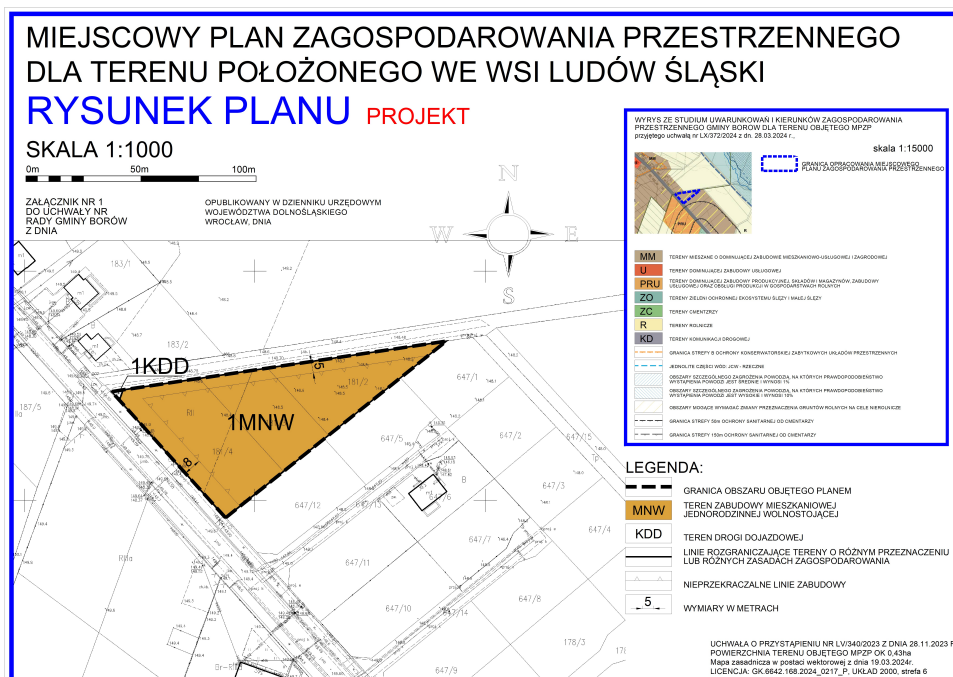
MIEJSCOWY PLAN ZAGOSPODAROWANIA PRZESTRZENNEGO
DLA TERENU POŁOŻONEGO WE WSI LUDÓW ŚLĄSKI

RYSUNEK PLANU PROJEKT

SKALA 1:1000

0m 50m 100m

ZAŁĄCZNIK NR 1
DO UCHWAŁY NR
RADY GMINY BORÓW
Z DNIA

OPUBLIKOWANY W DZIENNIKU URZĘDOWYM
WOJEWÓDZTWA DOLNOŚLĄSKIEGO
WROCŁAW, DNIA

N
W
E
S

183/1
183/2
1KDD
5
181/2
1MNW
181/4
8
187/5
647/1
647/5
647/2
647/12
647/13
647/3
647/4
647/7
647/11
647/10
647/14
647/8
178/3
RIIIa

WYRYS ZE STUDIUM UWARUNKOWAŃ I KIERUNKÓW ZAGOSPODAROWANIA PRZESTRZENNEGO GMINY BORÓW DLA TERENU OBJĘTEGO MPZP
przyjętego uchwałą nr LX/372/2024 z dn. 28.03.2024 r..

skala 1:15000

GRANICA OPRACOWANIA MIEJSCOWEGO PLANU ZAGOSPODAROWANIA PRZESTRZENNEGO

MM TERENY MIESZANE O DOMINUJĄCEJ ZABUDOWIE MIESZKANIOWO-USŁUGOWEJ I ZAGRODOWEJ
U TERENY DOMINUJĄCEJ ZABUDOWY USŁUGOWEJ
PRU TERENY DOMINUJĄCEJ ZABUDOWY PRODUKCYJNEJ, SKŁADÓW I MAGAZYNÓW, ZABUDOWY USŁUGOWEJ ORAZ OBSŁUGI PRODUKCJI W GOSPODARSTWACH ROLNYCH
ZO TERENY ZIELENI OCHRONNEJ EKOSYSTEMU ŚLĘZY I MAŁEJ ŚLĘZY
ZC TERENY CMENTARZY
R TERENY ROLNICZE
KD TERENY KOMUNIKACJI DROGOWEJ
GRANICA STREFY B OCHRONY KONSERWATORSKIEJ ZABYTKOWYCH UKŁADÓW PRZESTRZENNYCH
JEDNOLITE CZĘŚCI WÓD JCW - RZECZNE
OBSZARY SZCZEGÓLNEGO ZAGROŻENIA POWODZIĄ, NA KTÓRYCH PRAWDOPODOBIEŃSTWO WYSTĄPIENIA POWODZI JEST ŚREDNIE I WYNOSI 1%
OBSZARY SZCZEGÓLNEGO ZAGROŻENIA POWODZIĄ, NA KTÓRYCH PRAWDOPODOBIEŃSTWO WYSTĄPIENIA POWODZI JEST WYSOKIE I WYNOSI 10%
OBSZARY MOGĄCE WYMAGAĆ ZMIANY PRZEZNACZENIA GRUNTÓW ROLNYCH NA CELE NIEROLNICZE
GRANICA STREFY 50m OCHRONY SANITARNEJ OD CMENTARZY
GRANICA STREFY 150m OCHRONY SANITARNEJ OD CMENTARZY

LEGENDA:
GRANICA OBSZARU OBJĘTEGO PLANEM
MNW TEREN ZABUDOWY MIESZKANIOWEJ JEDNORODZINNEJ WOLNOSTOJĄCEJ
KDD TEREN DROGI DOJAZDOWEJ
LINIE ROZGRANICZAJĄCE TERENY O RÓŻNYM PRZEZNACZENIU LUB RÓŻNYCH ZASADACH ZAGOSPODAROWANIA
NIEPRZEKRACZALNE LINIE ZABUDOWY
5 WYMIARY W METRACH

UCHWAŁA O PRZYSTĄPIENIU NR LV/340/2023 Z DNIA 28.11.2023 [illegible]
POWIERZCHNIA TERENU OBJĘTEGO MPZP OK 0,43ha
Mapa zasadnicza w postaci wektorowej z dnia 19.03.2024r.
LICENCJA: GK.6642.168.2024_0217_P, UKŁAD 2000, strefa 6